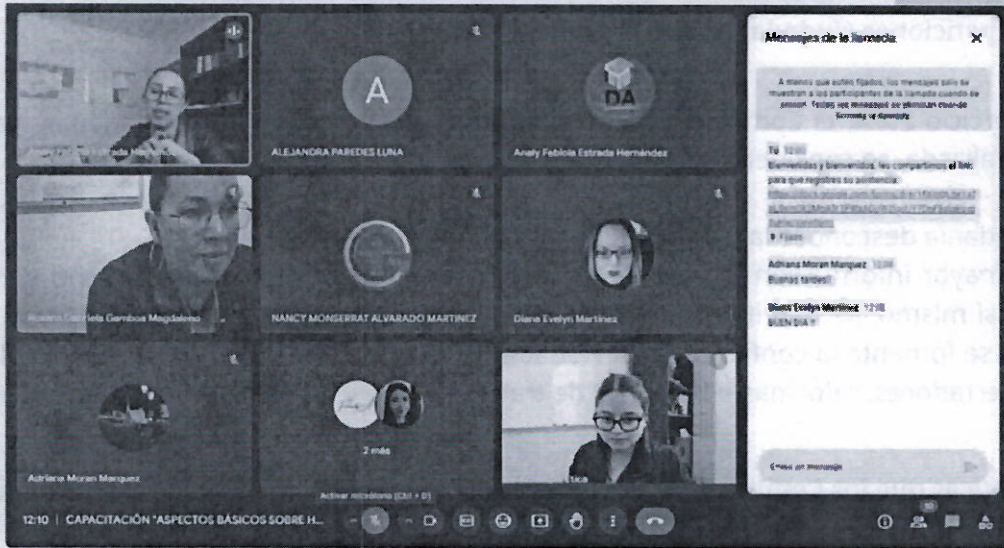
Mensajes de la llamada

A menos que estén fijados, los mensajes solo se muestran a los participantes de la llamada cuando se envían. Todos los mensajes se eliminan cuando finaliza la llamada.

Tú 12:00
Bienvenidas y bienvenidos, les compartimos el link para que registres tu asistencia:
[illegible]

Adriana Moran Marquez 12:06
Buenas tardes!

Diana Evelyn Martinez 12:10
BUEN DIA !!

Enviar un mensaje

A

ALEJANDRA PAREDES LUNA

DA

Analy Fabiola Estrada Hernández

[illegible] Estrada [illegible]

Araceli Gabriela Gamboa Magdaleno

NANCY MONSERRAT ALVARADO MARTINEZ

Diana Evelyn Martinez

Adriana Moran Marquez

2 más

Activar micrófono (Ctrl + D)

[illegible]tica

12:10 | CAPACITACIÓN "ASPECTOS BÁSICOS SOBRE H...